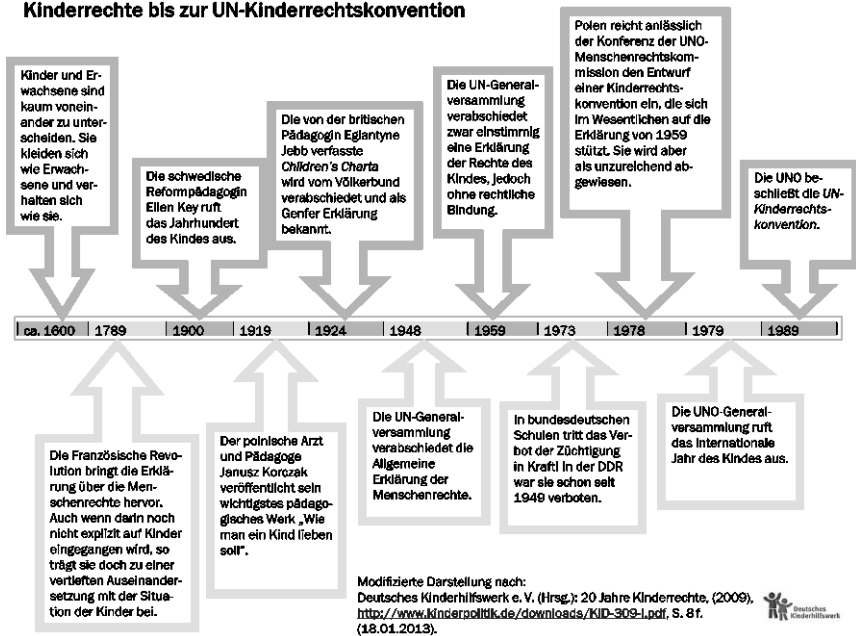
Kinderrechte bis zur UN-Kinderrechtskonvention

Kinder und Erwachsene sind kaum voneinander zu unterscheiden. Sie kleiden sich wie Erwachsene und verhalten sich wie sie.

Die schwedische Reformpädagogin Ellen Key ruft das Jahrhundert des Kindes aus.

Die von der britischen Pädagogin Eglantyne Jebb verfasste *Children's Charta* wird vom Völkerbund verabschiedet und als Genfer Erklärung bekannt.

Die UN-Generalversammlung verabschiedet zwar einstimmig eine Erklärung der Rechte des Kindes, jedoch ohne rechtliche Bindung.

Polen reicht anlässlich der Konferenz der UNO-Menschenrechtskommission den Entwurf einer Kinderrechtskonvention ein, die sich im Wesentlichen auf die Erklärung von 1959 stützt. Sie wird aber als unzureichend abgewiesen.

Die UNO beschließt die *UN-Kinderrechtskonvention*.

ca. 1600 | 1789 | 1900 | 1919 | 1924 | 1948 | 1959 | 1973 | 1978 | 1979 | 1989

Die Französische Revolution bringt die Erklärung über die Menschenrechte hervor. Auch wenn darin noch nicht explizit auf Kinder eingegangen wird, so trägt sie doch zu einer vertieften Auseinandersetzung mit der Situation der Kinder bei.

Der polnische Arzt und Pädagoge Janusz Korczak veröffentlicht sein wichtigstes pädagogisches Werk „Wie man ein Kind lieben soll".

Die UN-Generalversammlung verabschiedet die Allgemeine Erklärung der Menschenrechte.

In bundesdeutschen Schulen tritt das Verbot der Züchtigung in Kraft! In der DDR war sie schon seit 1949 verboten.

Die UNO-Generalversammlung ruft das Internationale Jahr des Kindes aus.

Modifizierte Darstellung nach:
Deutsches Kinderhilfswerk e. V. (Hrsg.): 20 Jahre Kinderrechte, (2009), http://www.kinderpolitik.de/downloads/KID-309-I.pdf, S. 8f. (18.01.2013).

Deutsches Kinderhilfswerk